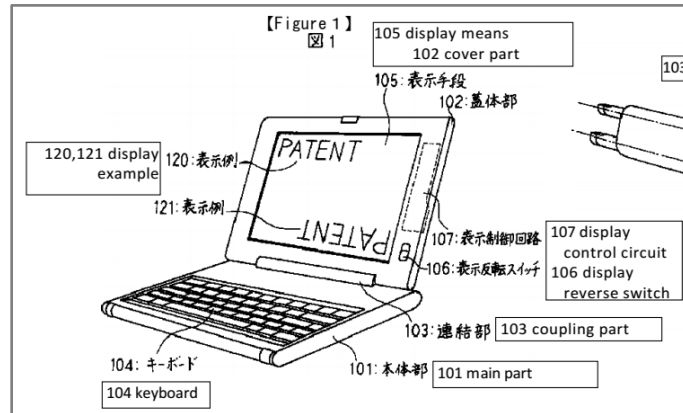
【Figure 1】
図1

105 display means
102 cover part

105: 表示手段
102: 蓋体部

103

120,121 display example

120: 表示例
PATENT

121: 表示例
PATENT

107: 表示制御回路
107 display control circuit
106: 表示反転スイッチ
106 display reverse switch

103: 連結部
103 coupling part

104: キーボード
104 keyboard

101: 本体部
101 main part